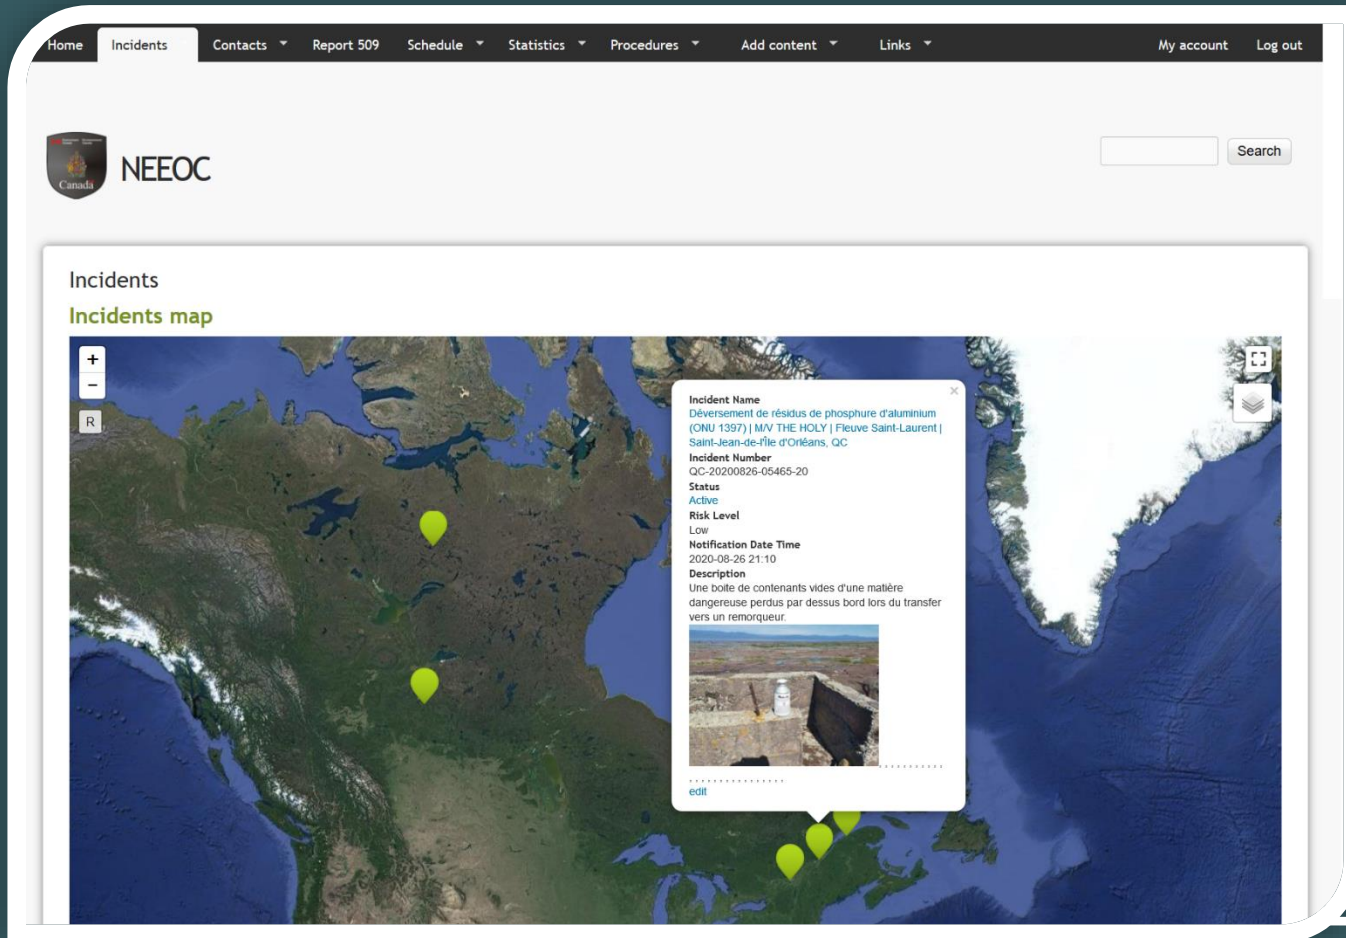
Home Incidents Contacts Report 509 Schedule Statistics Procedures Add content Links My account Log out

Canada

NEEOC

Search

Incidents

Incidents map

+
−
R

×

Incident Name
Déversement de résidus de phosphure d'aluminium (ONU 1397) | M/V THE HOLY | Fleuve Saint-Laurent | Saint-Jean-de-l'Île d'Orléans, QC

Incident Number
QC-20200826-05465-20

Status
Active

Risk Level
Low

Notification Date Time
2020-08-26 21:10

Description
Une boite de contenants vides d'une matière dangereuse perdus par dessus bord lors du transfer vers un remorqueur.

edit